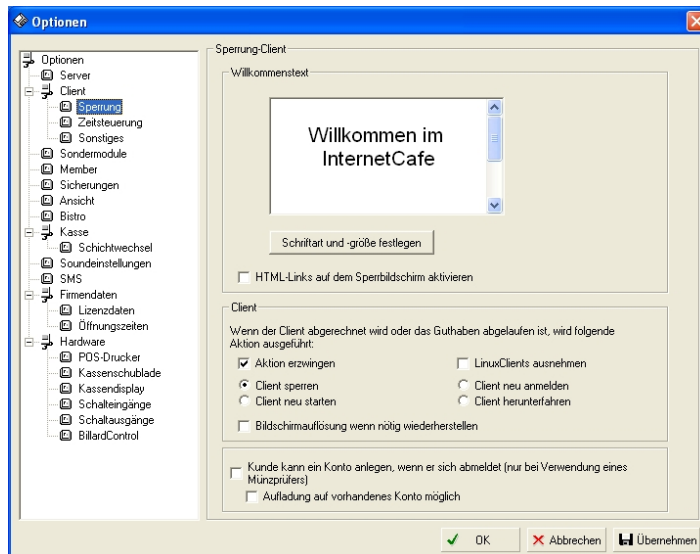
Optionen

Optionen
Server
Client
Sperrung
Zeitsteuerung
Sonstiges
Sondermodule
Member
Sicherungen
Ansicht
Bistro
Kasse
Schichtwechsel
Soundeinstellungen
SMS
Firmendaten
Lizenzdaten
Öffnungszeiten
Hardware
POS-Drucker
Kassenschublade
Kassendisplay
Schalteingänge
Schaltausgänge
BillardControl

Sperrung-Client

Willkommenstext

Willkommen im InternetCafe

Schriftart und -größe festlegen

HTML-Links auf dem Sperrbildschirm aktivieren

Client

Wenn der Client abgerechnet wird oder das Guthaben abgelaufen ist, wird folgende Aktion ausgeführt:

Aktion erzwingen
LinuxClients ausnehmen
Client sperren
Client neu anmelden
Client neu starten
Client herunterfahren
Bildschirmauflösung wenn nötig wiederherstellen

Kunde kann ein Konto anlegen, wenn er sich abmeldet (nur bei Verwendung eines Münzprüfers)
Aufladung auf vorhandenes Konto möglich

OK
Abbrechen
Übernehmen